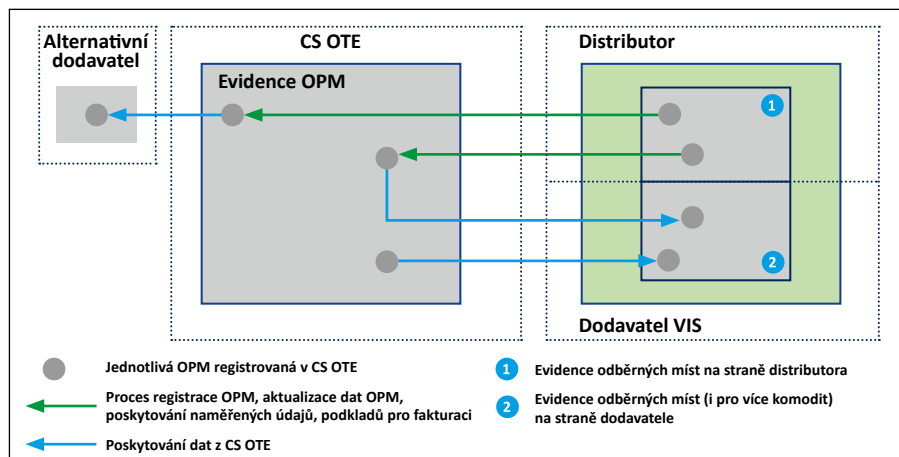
Alternativní dodavatel

CS OTE

Evidence OPM

Distributor

1

2

Dodavatel VIS

Jednotlivá OPM registrovaná v CS OTE

Proces registrace OPM, aktualizace dat OPM, poskytování naměřených údajů, podkladů pro fakturaci

Poskytování dat z CS OTE

1 Evidence odběrných míst na straně distributora

2 Evidence odběrných míst (i pro více komodit) na straně dodavatele